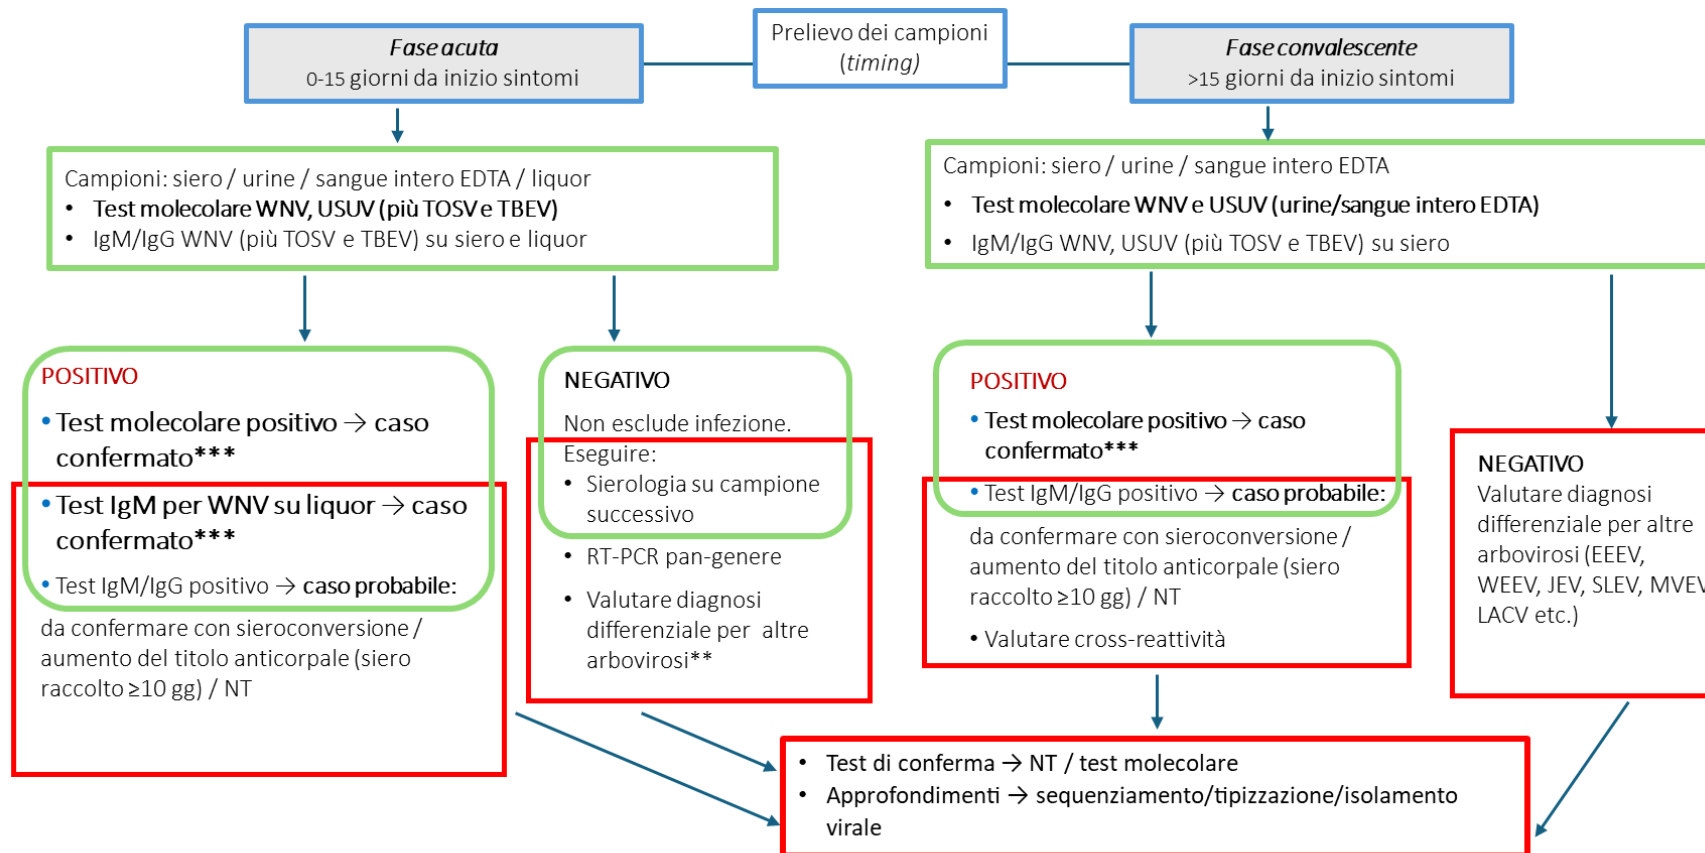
Fase acuta
0-15 giorni da inizio sintomi

Prelievo dei campioni
(timing)

Fase convalescente
>15 giorni da inizio sintomi

Campioni: siero / urine / sangue intero EDTA / liquor
• Test molecolare WNV, USUV (più TOSV e TBEV)
• IgM/IgG WNV (più TOSV e TBEV) su siero e liquor

Campioni: siero / urine / sangue intero EDTA
• Test molecolare WNV e USUV (urine/sangue intero EDTA)
• IgM/IgG WNV, USUV (più TOSV e TBEV) su siero

POSITIVO
• Test molecolare positivo → caso confermato***
• Test IgM per WNV su liquor → caso confermato***
• Test IgM/IgG positivo → caso probabile: da confermare con sieroconversione / aumento del titolo anticorpale (siero raccolto ≥10 gg) / NT

NEGATIVO
Non esclude infezione.
Eseguire:
• Sierologia su campione successivo
• RT-PCR pan-genere
• Valutare diagnosi differenziale per altre arbovirosi**

POSITIVO
• Test molecolare positivo → caso confermato***
• Test IgM/IgG positivo → caso probabile: da confermare con sieroconversione / aumento del titolo anticorpale (siero raccolto ≥10 gg) / NT
• Valutare cross-reattività

NEGATIVO
Valutare diagnosi differenziale per altre arbovirosi (EEEV, WEEV, JEV, SLEV, MVEV, LACV etc.)

• Test di conferma → NT / test molecolare
• Approfondimenti → sequenziamento/tipizzazione/isolamento virale